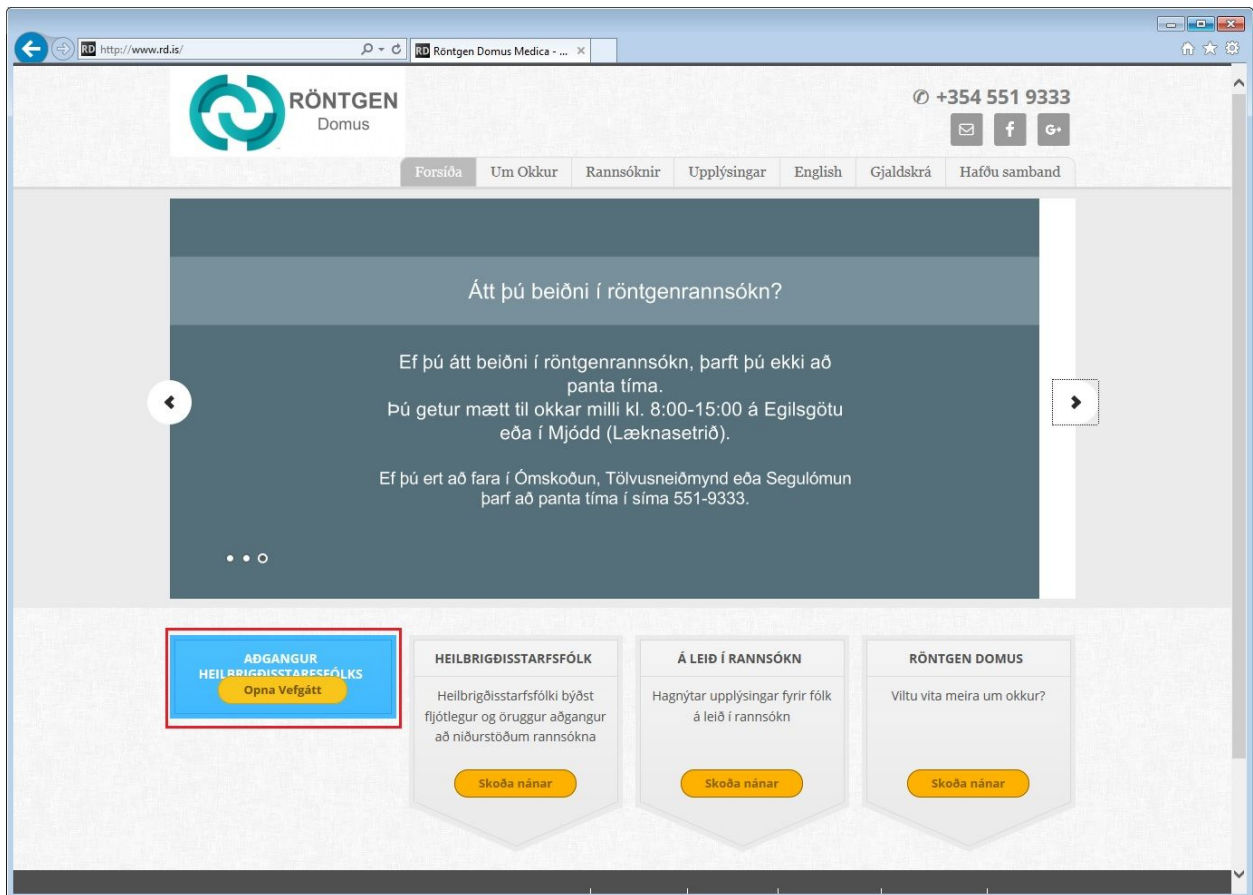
http://www.rd.is/

Röntgen Domus Medica - ...

RÖNTGEN
Domus

✆ +354 551 9333

Forsíða | Um Okkur | Rannsóknir | Upplýsingar | English | Gjaldskrá | Hafðu samband

Átt þú beiðni í röntgenrannsókn?

Ef þú átt beiðni í röntgenrannsókn, þarft þú ekki að panta tíma.
Þú getur mætt til okkar milli kl. 8:00-15:00 á Egilsgötu eða í Mjódd (Læknasetrið).

Ef þú ert að fara í Ómskoðun, Tölvusneiðmynd eða Segulómun þarf að panta tíma í síma 551-9333.

AÐGANGUR HEILBRIGÐISSTARFSFÓLKS
Opna Vefgátt

HEILBRIGÐISSTARFSFÓLK
Heilbrigðisstarfsfólki býðst fljótlegur og öruggur aðgangur að niðurstöðum rannsókna
Skoða nánar

Á LEIÐ Í RANNSÓKN
Hagnýtar upplýsingar fyrir fólk á leið í rannsókn
Skoða nánar

RÖNTGEN DOMUS
Viltu vita meira um okkur?
Skoða nánar